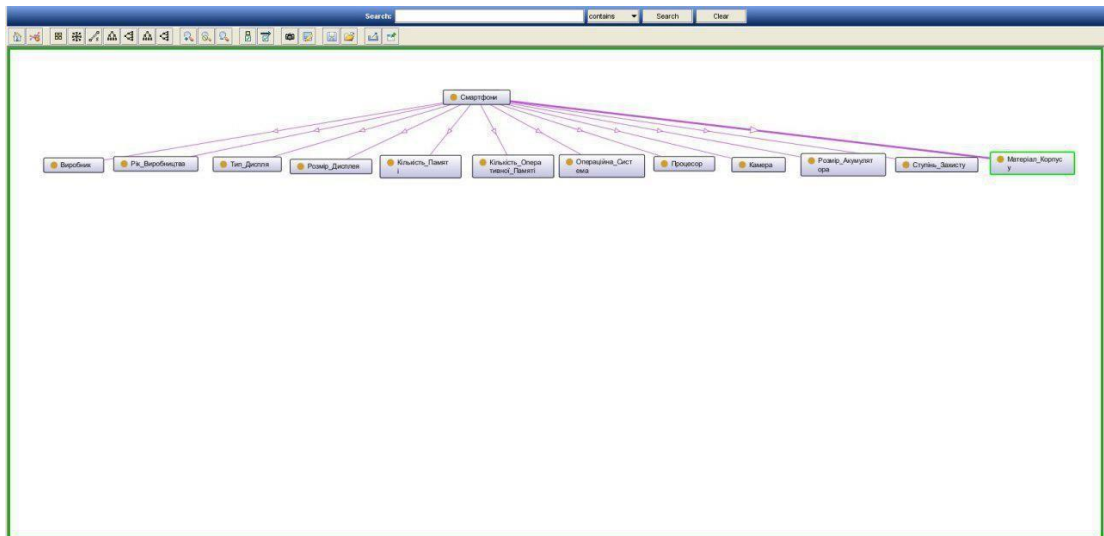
Search: contains Search Clear

Смартфони

Виробник

Рік_Виробництва

Тип_Дисплея

Розмір_Дисплея

Кількість_Пам'яті

Кількість_Оперативної_Пам'яті

Операційна_Система

Процесор

Камера

Розмір_Акумулятора

Ступінь_Захисту

Матеріал_Корпусу